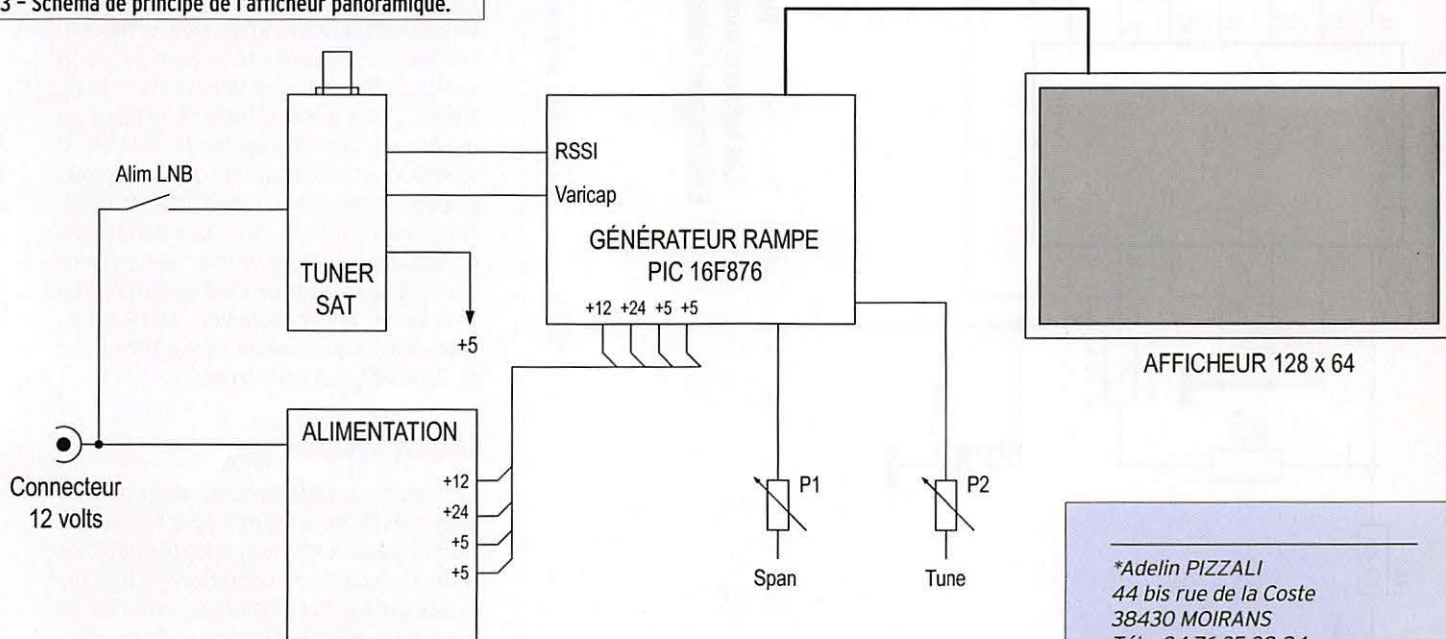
3 – Schéma de principe de l'afficheur panoramique.

Alim LNB

TUNER SAT

+5

RSSI

Varicap

GÉNÉRATEUR RAMPE
PIC 16F876

+12 +24 +5 +5

AFFICHEUR 128 x 64

Connecteur 12 volts

ALIMENTATION

+12
+24
+5
+5

P1

Span

P2

Tune

*Adelin PIZZALI
44 bis rue de la Coste
38430 MOIRANS
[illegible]